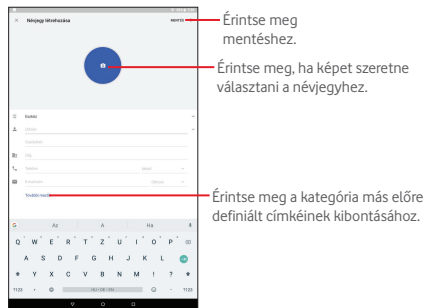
Névjegy létrehozása

MENTÉS

Érintse meg mentéshez.

Érintse meg, ha képet szeretne választani a névjegyhez.

Érintse meg a kategória más előre definiált címkéinek kibontásához.

Q W E R T Z U I O P
A S D F G H J K L
Y X C V B N M